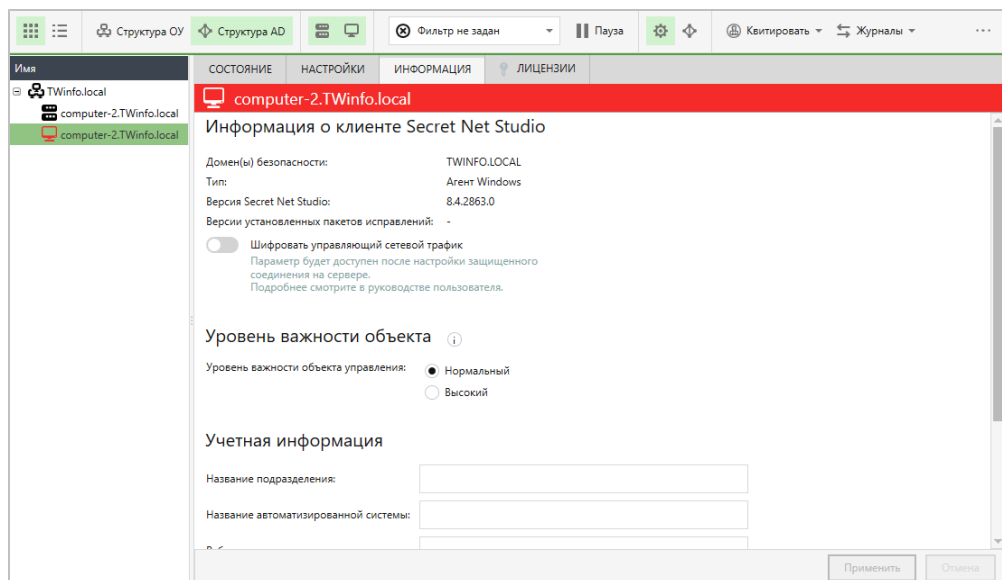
Структура ОУ Структура AD Фильтр не задан Пауза Квитировать Журналы ...

Имя

TWinfo.local

computer-2.TWinfo.local

computer-2.TWinfo.local

СОСТОЯНИЕ НАСТРОЙКИ ИНФОРМАЦИЯ ЛИЦЕНЗИИ

computer-2.TWinfo.local

Информация о клиенте Secret Net Studio

Домен(ы) безопасности: TWINFO.LOCAL

Тип: Агент Windows

Версия Secret Net Studio: 8.4.2863.0

Версии установленных пакетов исправлений: -

Шифровать управляющий сетевой трафик

Параметр будет доступен после настройки защищенного соединения на сервере.
Подробнее смотрите в руководстве пользователя.

Уровень важности объекта

Уровень важности объекта управления: Нормальный

Высокий

Учетная информация

Название подразделения:

Название автоматизированной системы:

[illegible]

Применить Отмена